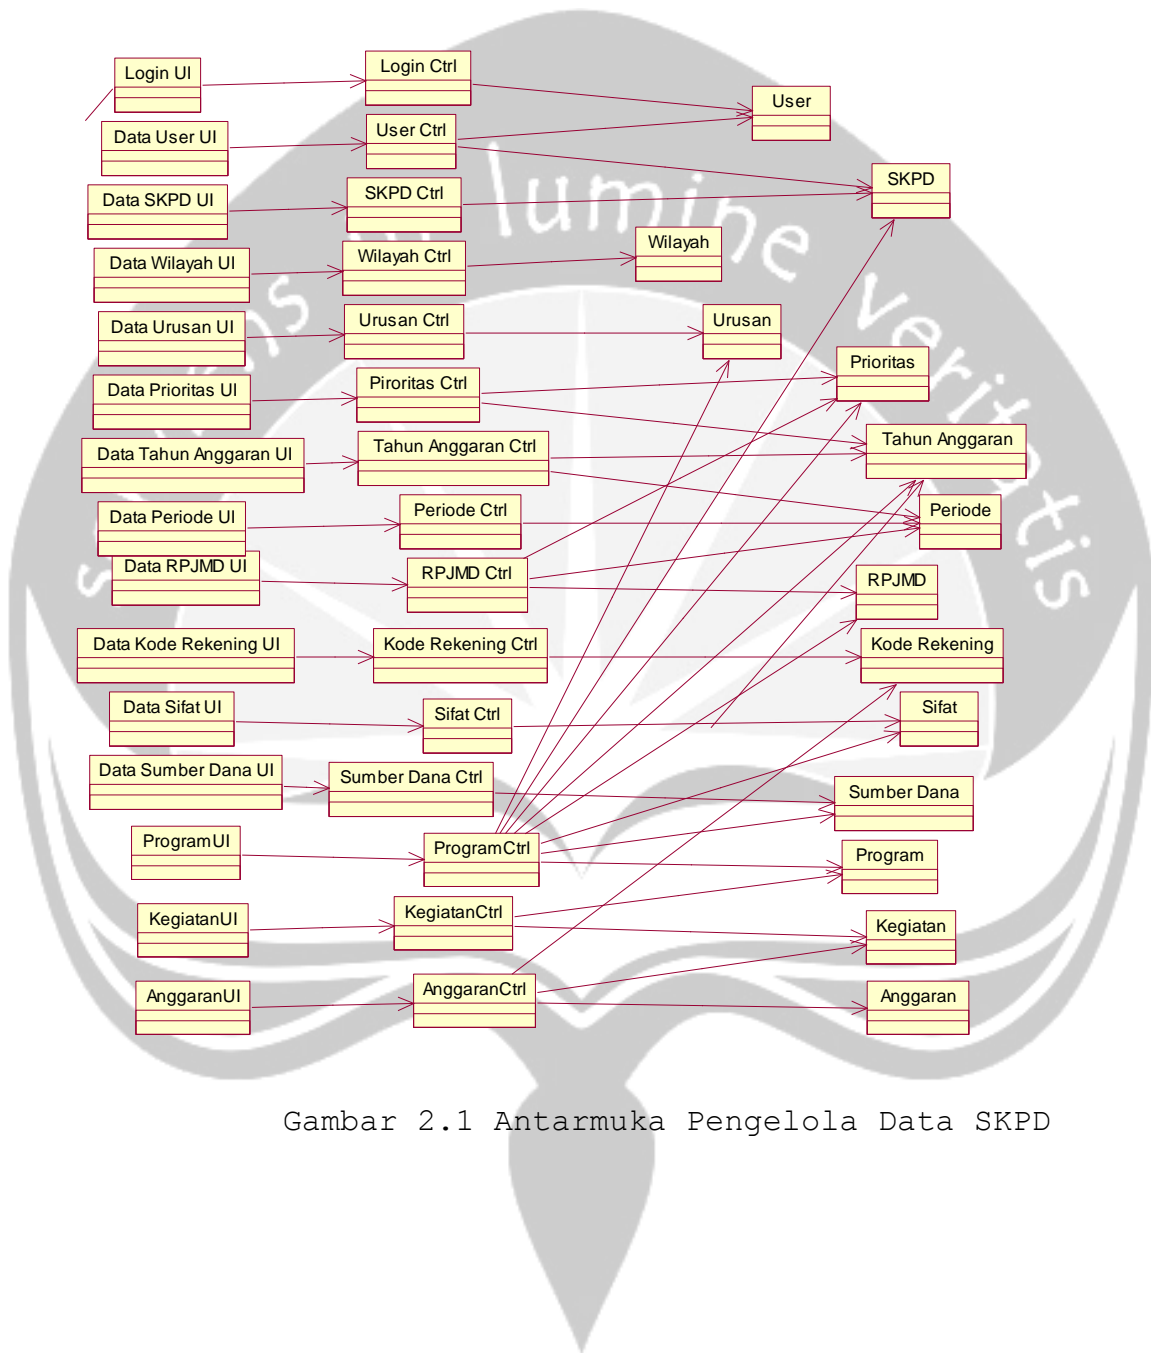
Login UI

Login Ctrl

User

Data User UI

User Ctrl

SKPD

Data SKPD UI

SKPD Ctrl

Wilayah

Data Wilayah UI

Wilayah Ctrl

Data Urusan UI

Urusan Ctrl

Urusan

Prioritas

Data Prioritas UI

Piroritas Ctrl

Tahun Anggaran

Data Tahun Anggaran UI

Tahun Anggaran Ctrl

Periode

Data Periode UI

Periode Ctrl

Data RPJMD UI

RPJMD Ctrl

RPJMD

Data Kode Rekening UI

Kode Rekening Ctrl

Kode Rekening

Data Sifat UI

Sifat Ctrl

Sifat

Data Sumber Dana UI

Sumber Dana Ctrl

Sumber Dana

ProgramUI

ProgramCtrl

Program

KegiatanUI

KegiatanCtrl

Kegiatan

AnggaranUI

AnggaranCtrl

Anggaran

Gambar 2.1 Antarmuka Pengelola Data SKPD

lumine veritatis